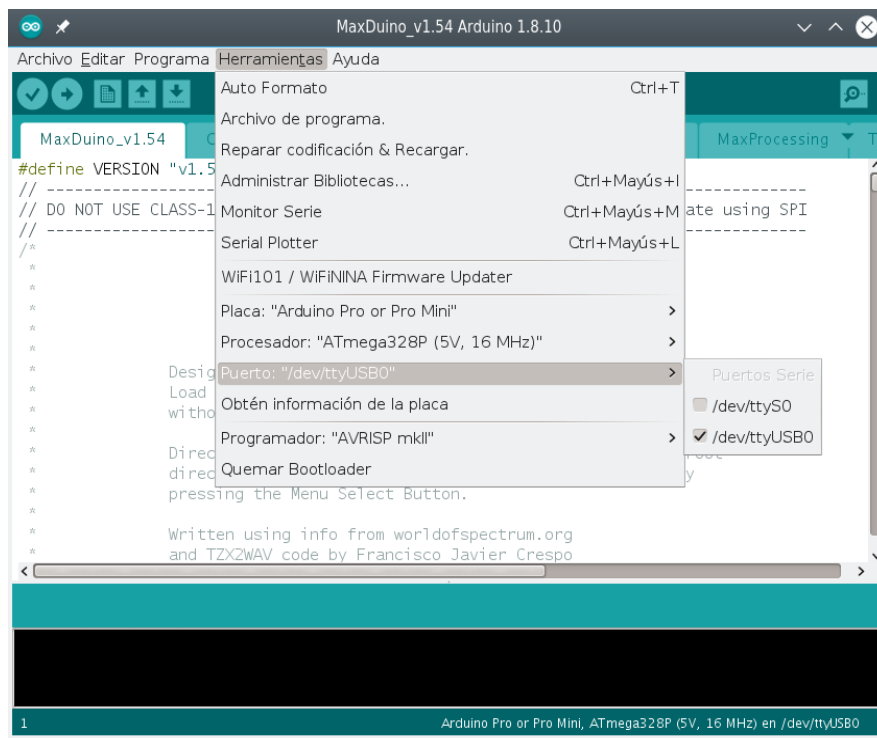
MaxDuino_v1.54 Arduino 1.8.10

Archivo Editar Programa Herramientas Ayuda

MaxDuino_v1.54
MaxProcessing

#define VERSION "v1.5
// ----------------
// DO NOT USE CLASS-1 ate using SPI
// ----------------
/*
Desig
Load
witho
Direc
direc y
pressing the Menu Select Button.

Written using info from worldofspectrum.org
and TZX2WAV code by Francisco Javier Crespo

Auto Formato Ctrl+T
Archivo de programa.
Reparar codificación & Recargar.
Administrar Bibliotecas... Ctrl+Mayús+I
Monitor Serie Ctrl+Mayús+M
Serial Plotter Ctrl+Mayús+L
WiFi101 / WiFiNINA Firmware Updater
Placa: "Arduino Pro or Pro Mini"
Procesador: "ATmega328P (5V, 16 MHz)"
Puerto: "/dev/ttyUSB0"
Obtén información de la placa
Programador: "AVRISP mkII"
Quemar Bootloader

Puertos Serie
/dev/ttyS0
/dev/ttyUSB0

1
Arduino Pro or Pro Mini, ATmega328P (5V, 16 MHz) en /dev/ttyUSB0